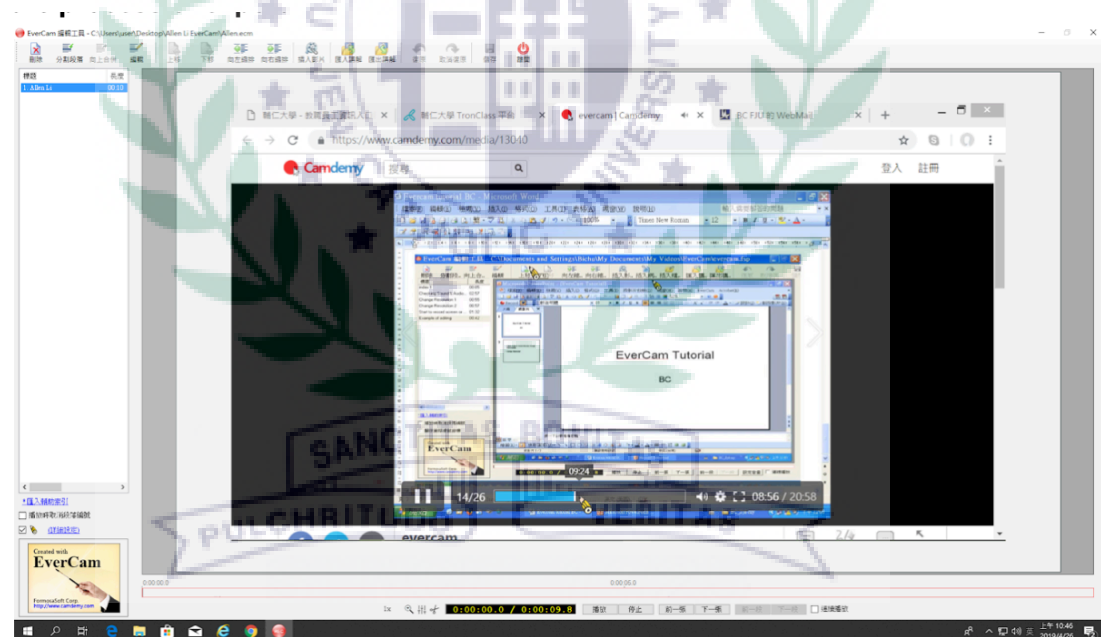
EverCam 編輯工具 - C:\Users\user\Desktop\Allen Li EverCam\Allen.ecm

刪除 分割段落 向上合併 編輯 上移 下移 向左擷取 向右擷取 插入影片 匯入講稿 匯出講稿 復原 取消復原 儲存 離開

標題 長度
1 Allen Li 00:10

輔仁大學 - 教育發展資訊入口 輔仁大學 TronClass 平台 evercam | Camdemy BC FJU 的 WebMail

https://www.camdemy.com/media/13040

Camdemy 搜尋 登入 註冊

EverCam Tutorial
BC

EverCam

09:24

14/26 08:56 / 20:58

evercam

+插入輔助索引
播放時取消非等播放
(詳細說明)

Created with
EverCam
FormosaSoft Corp.
http://www.camdemy.com

00:00:0.0 00:00:05.0

2x 0:00:00.0 / 0:00:09.8 播放 停止 前一頁 下一頁 連續播放

SANCTITAS BONITAS
PULCHRITUDO VERITAS

上午 10:46
2019/4/26